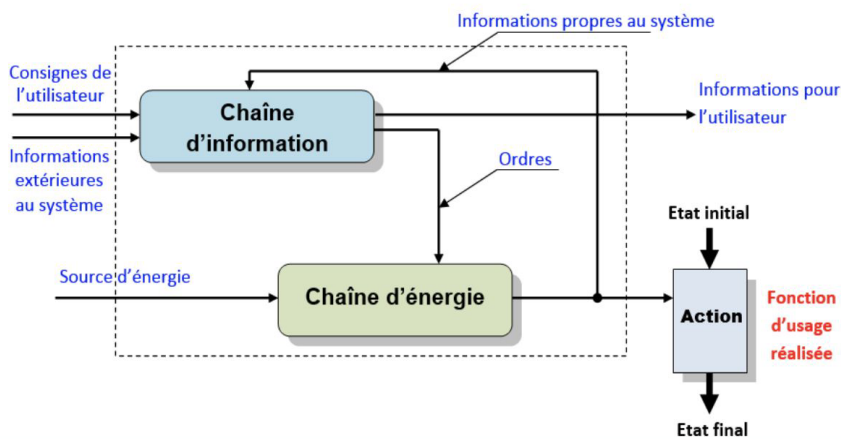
Informations propres au système

Consignes de l'utilisateur

Chaîne d'information

Informations pour l'utilisateur

Informations extérieures au système

Ordres

Etat initial

Source d'énergie

Chaîne d'énergie

Action

Fonction d'usage réalisée

Etat final